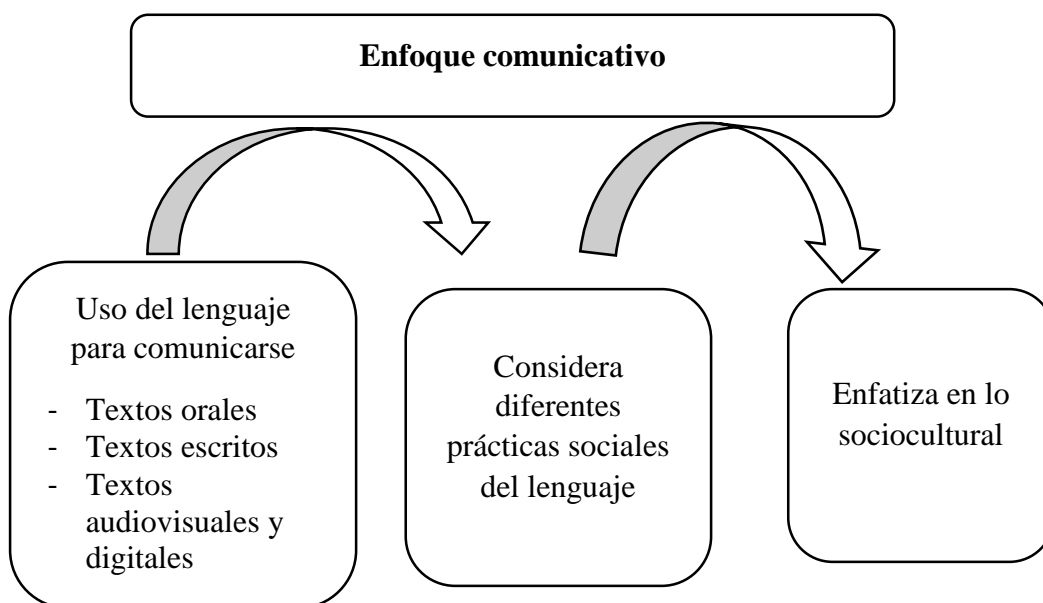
**Enfoque comunicativo**

Uso del lenguaje para comunicarse

- Textos orales
- Textos escritos
- Textos audiovisuales y digitales

Considera diferentes prácticas sociales del lenguaje

Enfatiza en lo sociocultural